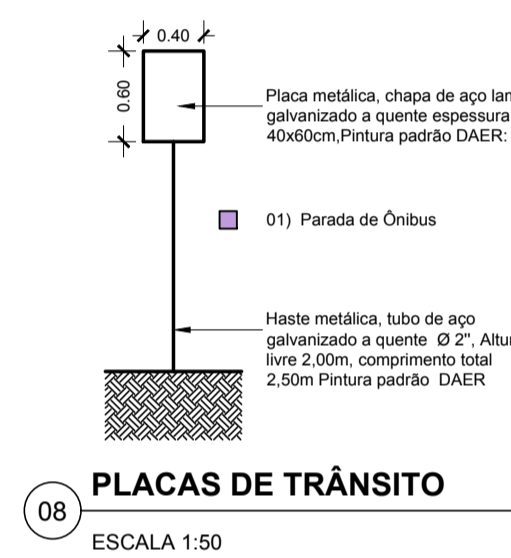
0.40

0.60

Placa metálica, chapa de aço lan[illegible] galvanizado a quente espessura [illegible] 40x60cm,Pintura padrão DAER:

01) Parada de Ônibus

Haste metálica, tubo de aço galvanizado a quente Ø 2", Altu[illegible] livre 2,00m, comprimento total 2,50m Pintura padrão DAER

PLACAS DE TRÂNSITO

08

ESCALA 1:50